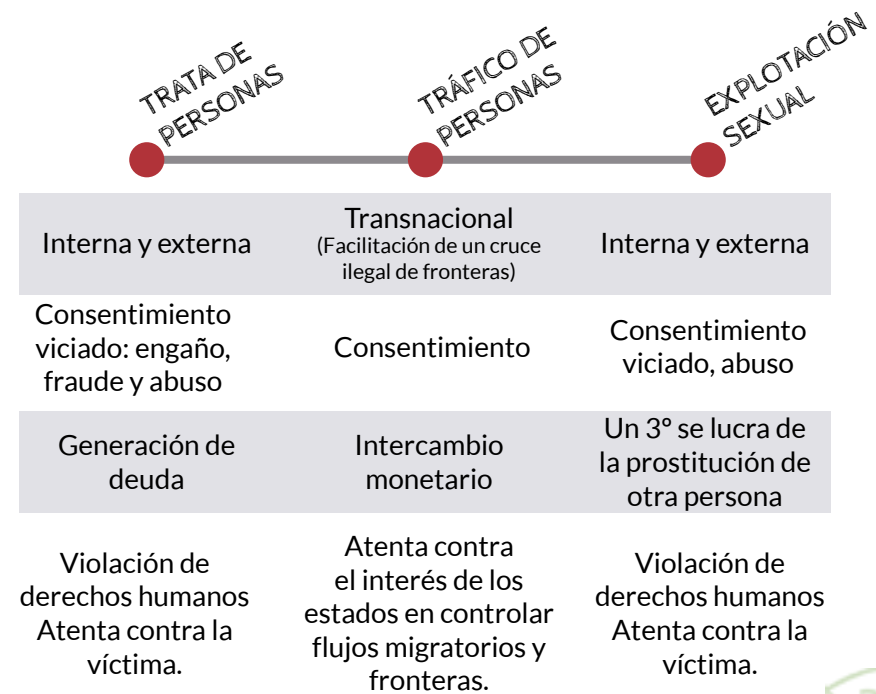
TRATA DE PERSONAS

TRÁFICO DE PERSONAS

EXPLOTACIÓN SEXUAL

| | | |
|---|---|---|
| Interna y externa | Transnacional (Facilitación de un cruce ilegal de fronteras) | Interna y externa |
| Consentimiento viciado: engaño, fraude y abuso | Consentimiento | Consentimiento viciado, abuso |
| Generación de deuda | Intercambio monetario | Un 3° se lucra de la prostitución de otra persona |
| Violación de derechos humanos Atenta contra la víctima. | Atenta contra el interés de los estados en controlar flujos migratorios y fronteras. | Violación de derechos humanos Atenta contra la víctima. |